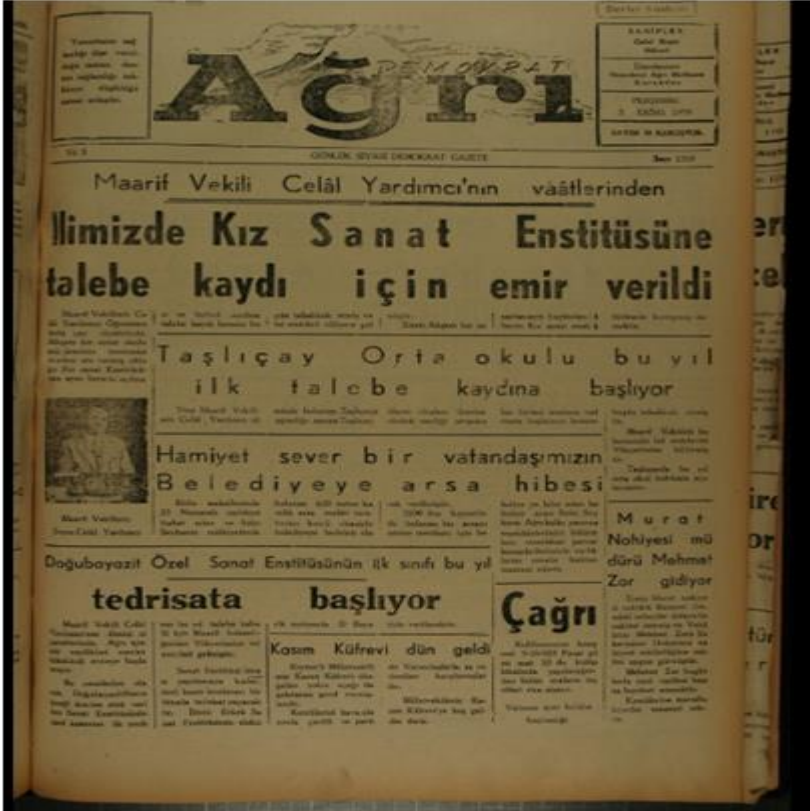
DEMOKRAT
Ağrı

GÜNLÜK SİYASİ DEMOKRAT GAZETE

Maarif Vekili Celâl Yardımcı'nın vâatlerinden

İlimizde Kız Sanat Enstitüsüne talebe kaydı için emir verildi

Taşlıçay Orta okulu bu yıl ilk talebe kaydına başlıyor

Maarif Vekilimiz Celâl Yardımcı

Hamiyet sever bir vatandaşımızın Belediyeye arsa hibesi

Murat Nohiyesi müdürü Mehmet Zor gidiyor

Doğubayazit Özel Sanat Enstitüsünün ilk sınıfı bu yıl

tedrisata başlıyor

Kasım Küfrevi dün geldi

Çağrı

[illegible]